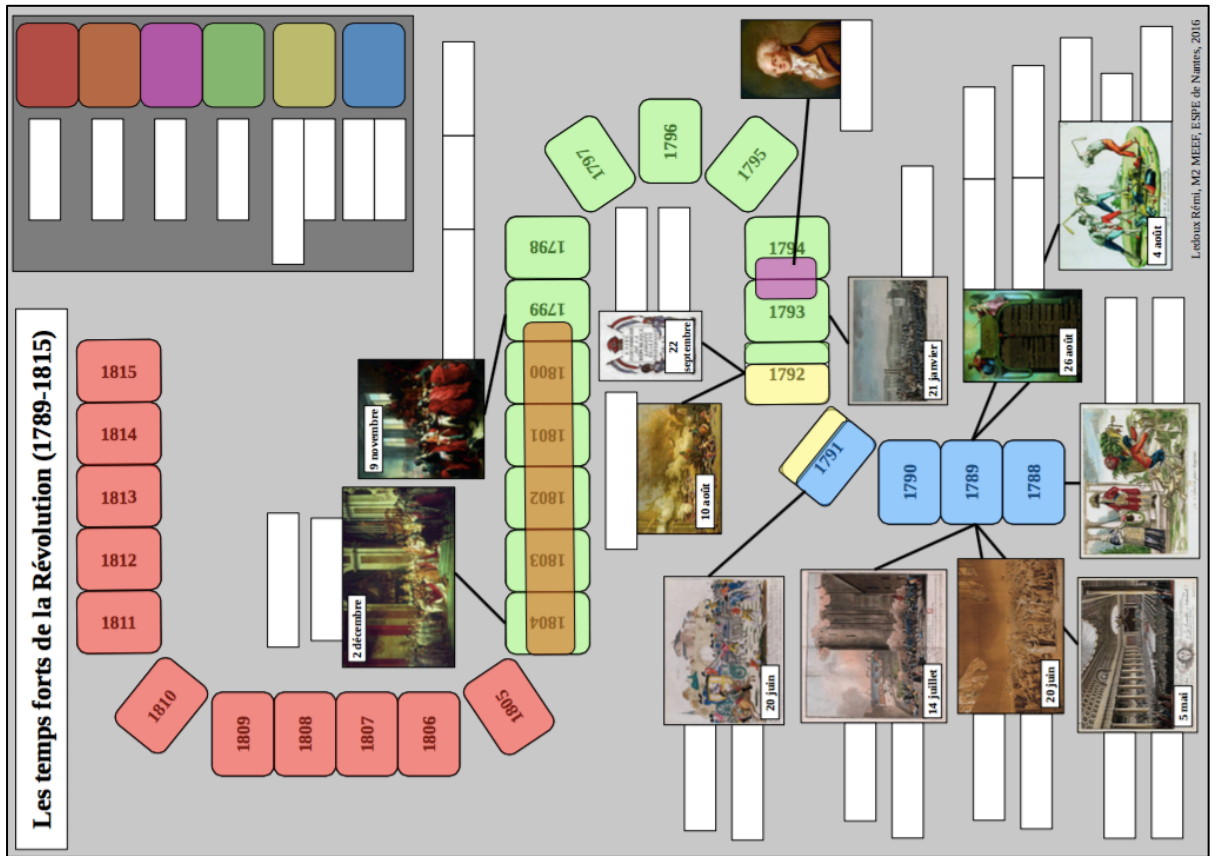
Les temps forts de la Révolution (1789-1815)

Ledoux Rémi, M2 MEEF, ESPE de Nantes, 2016

1788
1789
1790
1791
1792
1793
1794
1795
1796
1797
1798
1799
1800
1801
1802
1803
1804
1805
1806
1807
1808
1809
1810
1811
1812
1813
1814
1815

5 mai
20 juin
14 juillet
4 août
26 août
20 juin
10 août
22 septembre
21 janvier
9 novembre
2 décembre